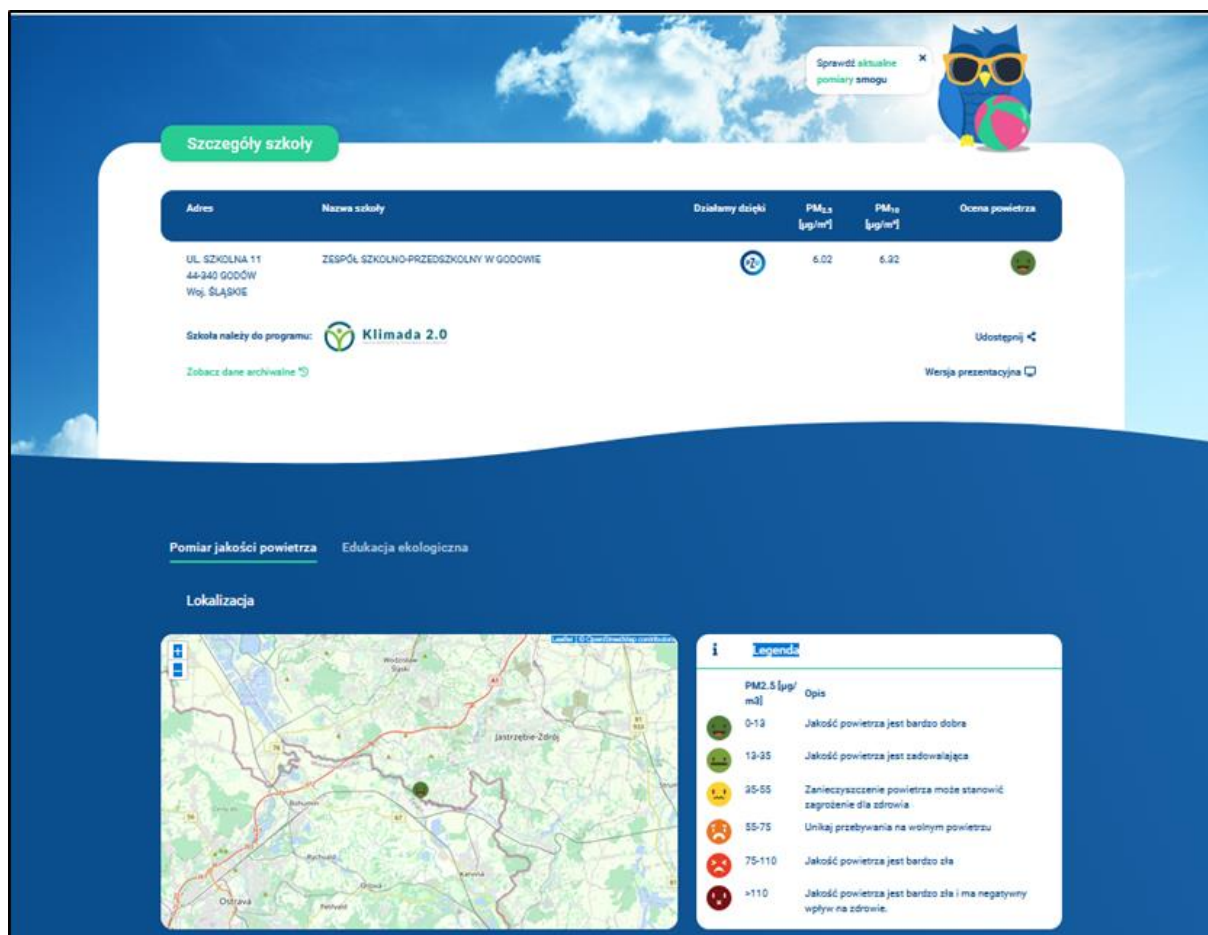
Sprawdź aktualne pomiary smogu ×

Szczegóły szkoły

| Adres | Nazwa szkoły | Działamy dzięki | $PM_{2.5}$ [µg/m³] | $PM_{10}$ [µg/m³] | Ocena powietrza |
|---|---|---|---|---|---|
| UL. SZKOLNA 11 44-340 GODÓW Woj. ŚLĄSKIE | ZESPÓŁ SZKOLNO-PRZEDSZKOLNY W GODOWIE | PZU | 6.02 | 6.32 | |

Szkoła należy do programu: Klimada 2.0

Udostępnij

Zobacz dane archiwalne

Wersja prezentacyjna

Pomiar jakości powietrza Edukacja ekologiczna

Lokalizacja

+
−
Leaflet | © OpenStreetMap contributors

Wodzisław Śląski
Jastrzębie-Zdrój
Bohumín
Rychvald
Karviná
Orlová
Ostrava
Petřvald

Legenda

| | PM2.5 [µg/m3] | Opis |
|---|---|---|
| | 0-13 | Jakość powietrza jest bardzo dobra |
| | 13-35 | Jakość powietrza jest zadowalająca |
| | 35-55 | Zanieczyszczenie powietrza może stanowić zagrożenie dla zdrowia |
| | 55-75 | Unikaj przebywania na wolnym powietrzu |
| | 75-110 | Jakość powietrza jest bardzo zła |
| | >110 | Jakość powietrza jest bardzo zła i ma negatywny wpływ na zdrowie. |